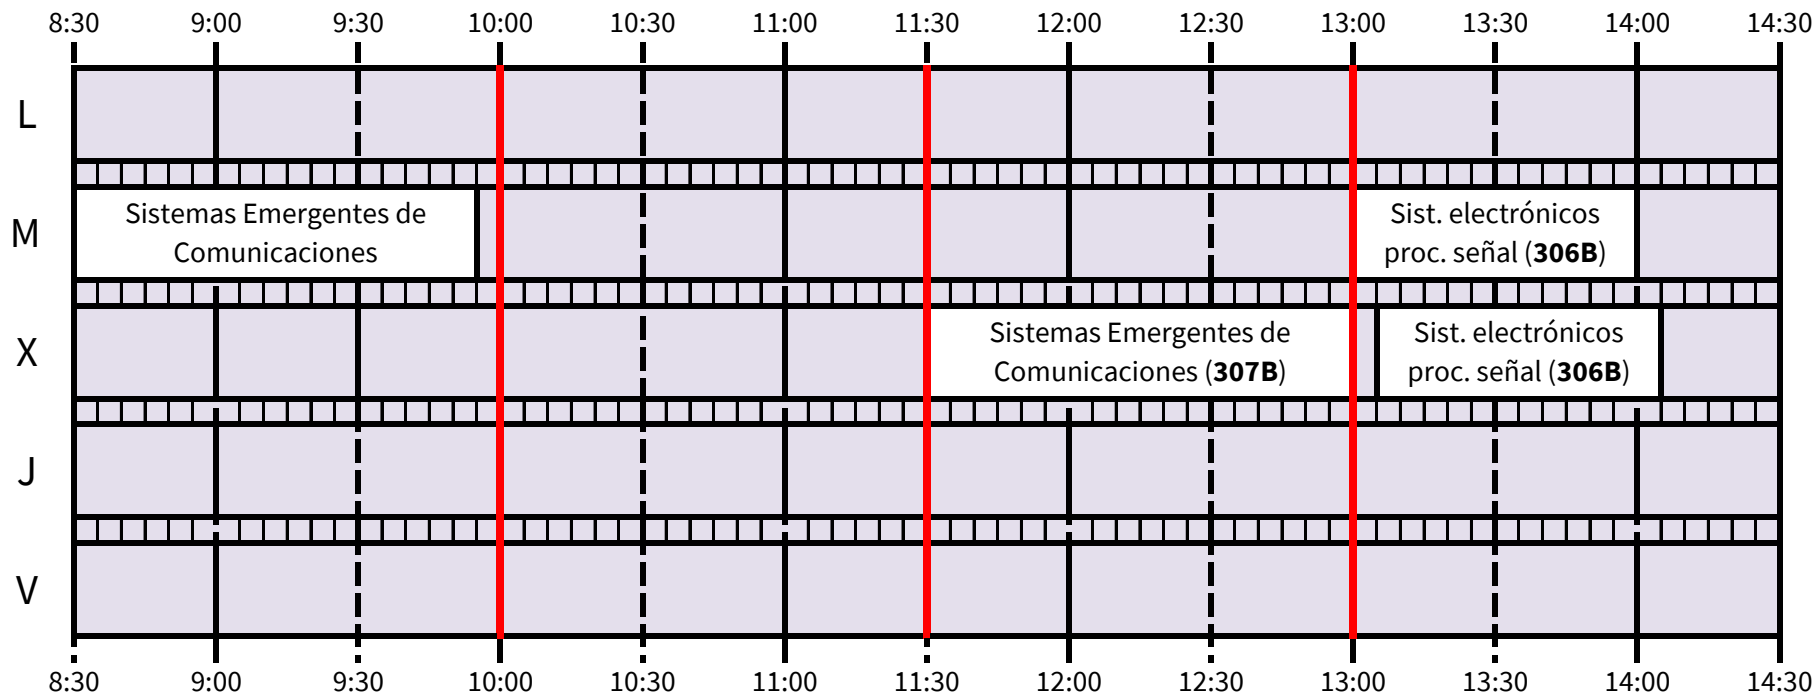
8:30 9:00 9:30 10:00 10:30 11:00 11:30 12:00 12:30 13:00 13:30 14:00 14:30

L

M

Sistemas Emergentes de Comunicaciones

Sist. electrónicos proc. señal (**306B**)

X

Sistemas Emergentes de Comunicaciones (**307B**)

Sist. electrónicos proc. señal (**306B**)

J

V

8:30 9:00 9:30 10:00 10:30 11:00 11:30 12:00 12:30 13:00 13:30 14:00 14:30